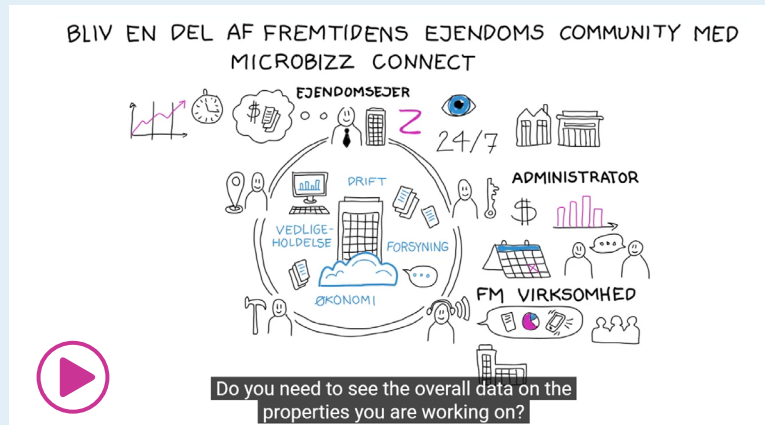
BLIV EN DEL AF FREMTIDENS EJENDOMS COMMUNITY MED MICROBIZZ CONNECT

EJENDOMSEJER

Z

24/7

ADMINISTRATOR

$

DRIFT

VEDLIGEHOLDELSE

FORSYNING

ØKONOMI

FM VIRKSOMHED

Do you need to see the overall data on the properties you are working on?